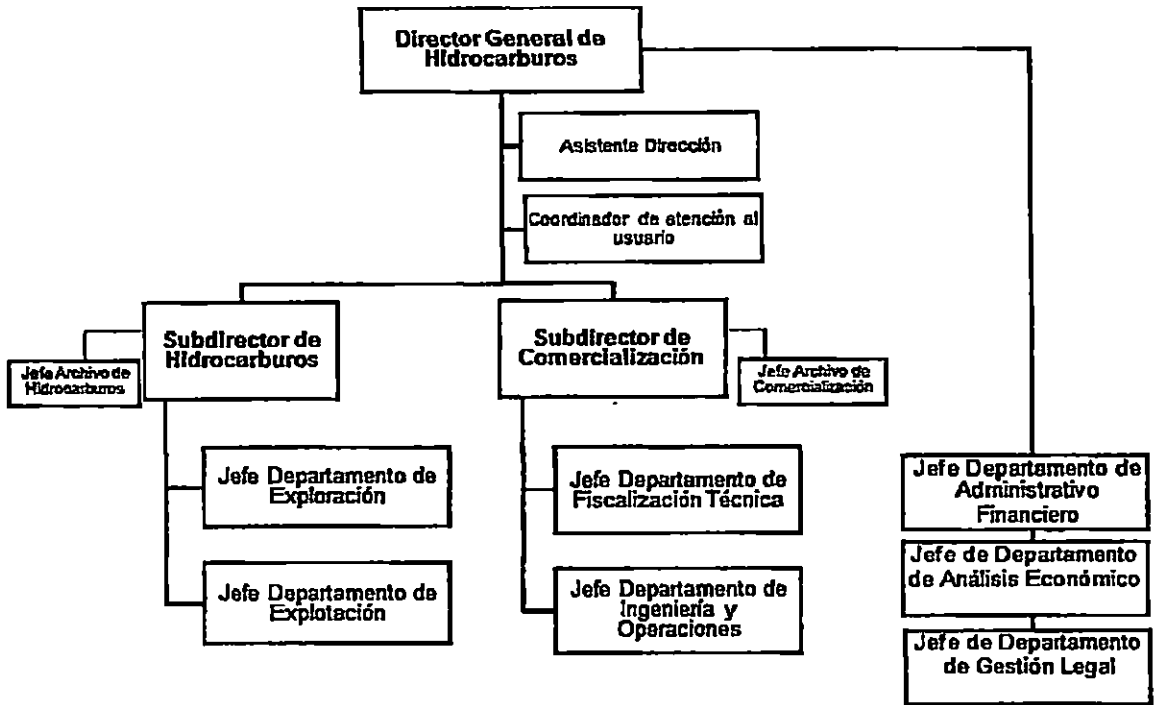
Director General de Hidrocarburos

Asistente Dirección

Coordinador de atención al usuario

Subdirector de Hidrocarburos

Jefe Archivo de Hidrocarburos

Subdirector de Comercialización

Jefe Archivo de Comercialización

Jefe Departamento de Exploración

Jefe Departamento de Explotación

Jefe Departamento de Fiscalización Técnica

Jefe Departamento de Ingeniería y Operaciones

Jefe Departamento de Administrativo Financiero

Jefe de Departamento de Análisis Económico

Jefe de Departamento de Gestión Legal